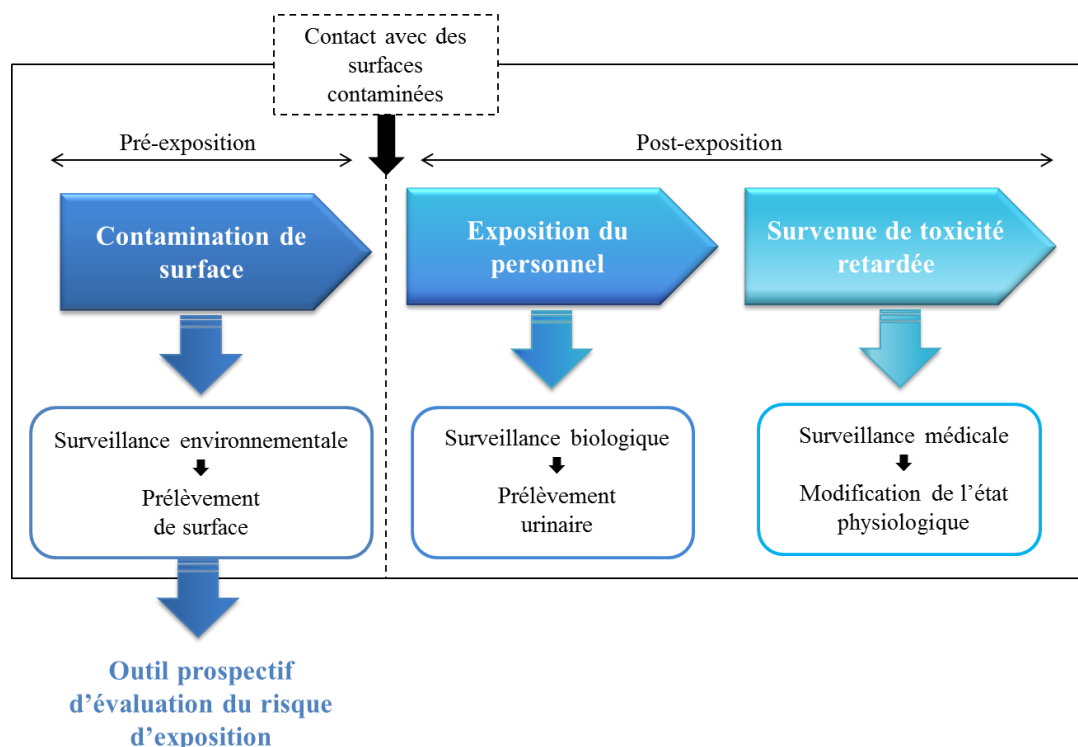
Contact avec des surfaces contaminées

Pré-exposition

Post-exposition

Contamination de surface

Exposition du personnel

Survenue de toxicité retardée

Surveillance environnementale

Prélèvement de surface

Surveillance biologique

Prélèvement urinaire

Surveillance médicale

Modification de l'état physiologique

Outil prospectif d'évaluation du risque d'exposition